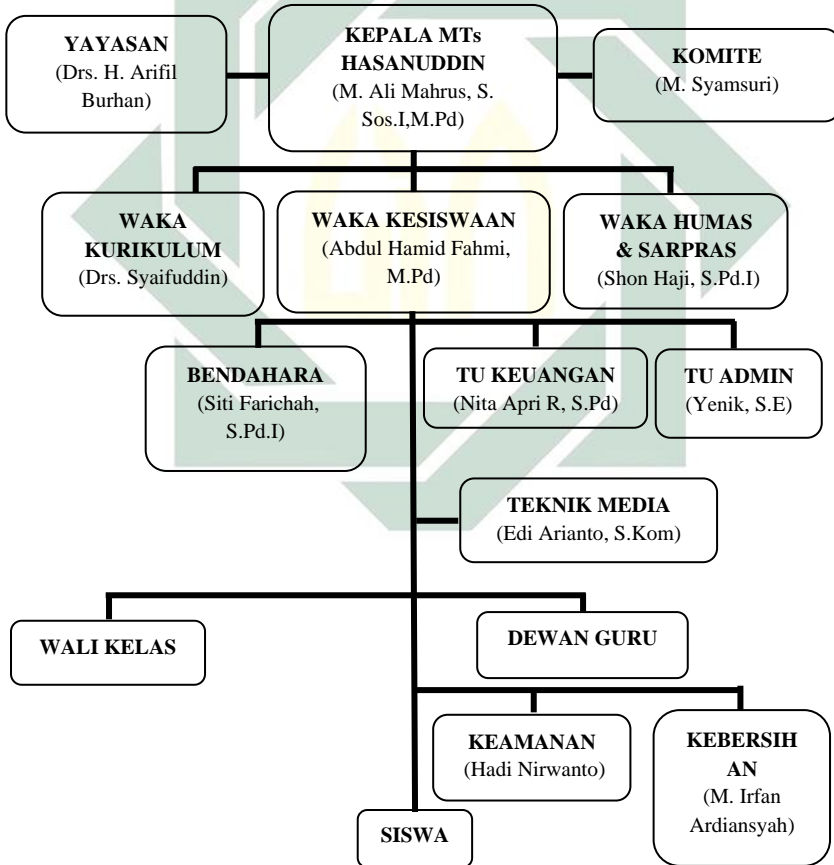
YAYASAN
(Drs. H. Arifil Burhan)

KEPALA MTs HASANUDDIN
(M. Ali Mahrus, S. Sos.I,M.Pd)

KOMITE
(M. Syamsuri)

WAKA KURIKULUM
(Drs. Syaifuddin)

WAKA KESISWAAN
(Abdul Hamid Fahmi, M.Pd)

WAKA HUMAS & SARPRAS
(Shon Haji, S.Pd.I)

BENDAHARA
(Siti Farichah, S.Pd.I)

TU KEUANGAN
(Nita Apri R, S.Pd)

TU ADMIN
(Yenik, S.E)

TEKNIK MEDIA
(Edi Arianto, S.Kom)

WALI KELAS

DEWAN GURU

KEAMANAN
(Hadi Nirwanto)

KEBERSIHAN
(M. Irfan Ardiansyah)

SISWA